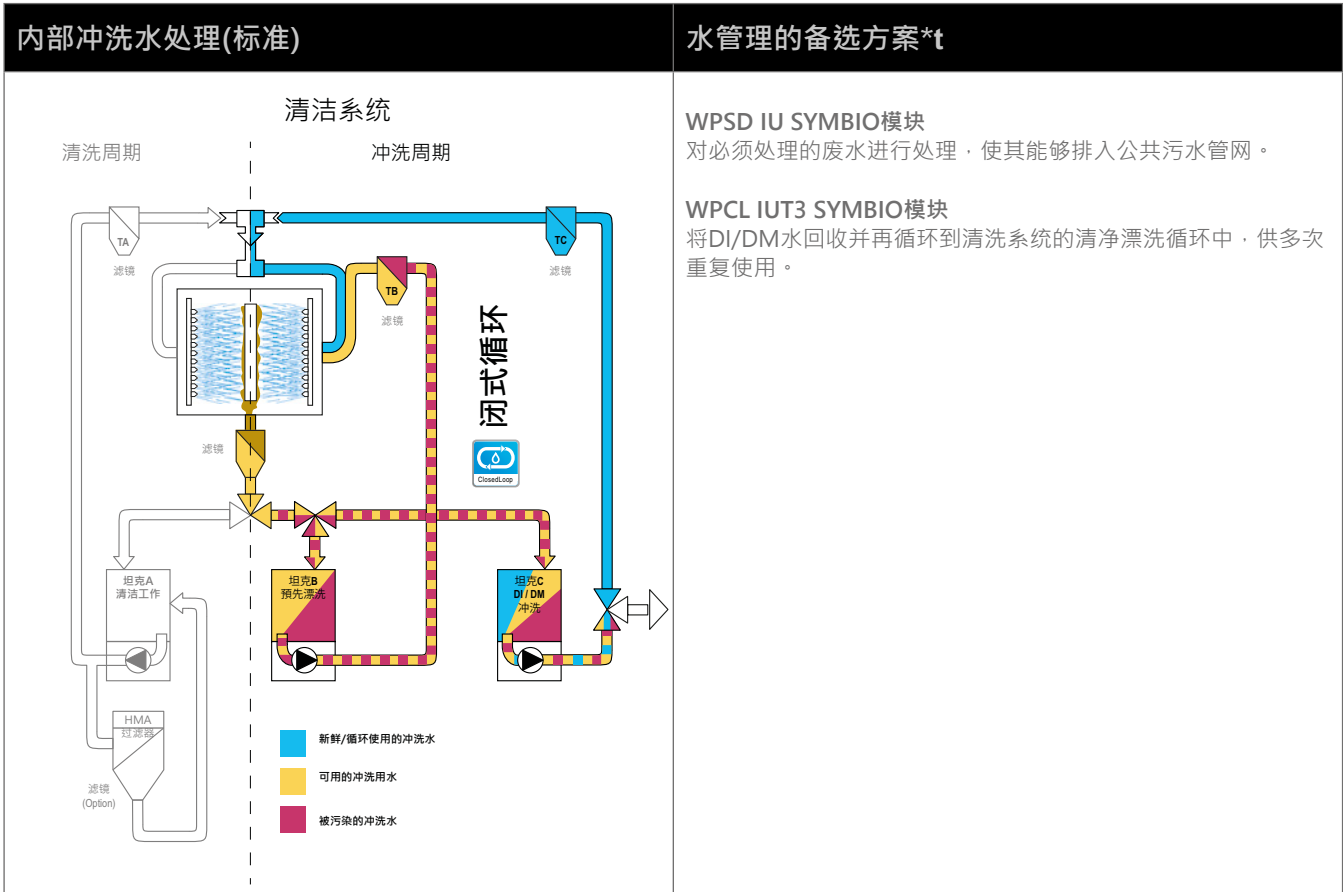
内部冲洗水处理(标准)

清洁系统

清洗周期

冲洗周期

TA

滤镜

TC

滤镜

TB

滤镜

闭式循环

ClosedLoop

滤镜

坦克A
清洁工作

坦克B
预先漂洗

坦克C
DI / DM
冲洗

HMA
过滤器

滤镜
(Option)

新鲜/循环使用的冲洗水

可用的冲洗用水

被污染的冲洗水

水管理的备选方案*t

WPSD IU SYMBIO模块
对必须处理的废水进行处理，使其能够排入公共污水管网。

WPCL IUT3 SYMBIO模块
将DI/DM水回收并再循环到清洗系统的清净漂洗循环中，供多次重复使用。